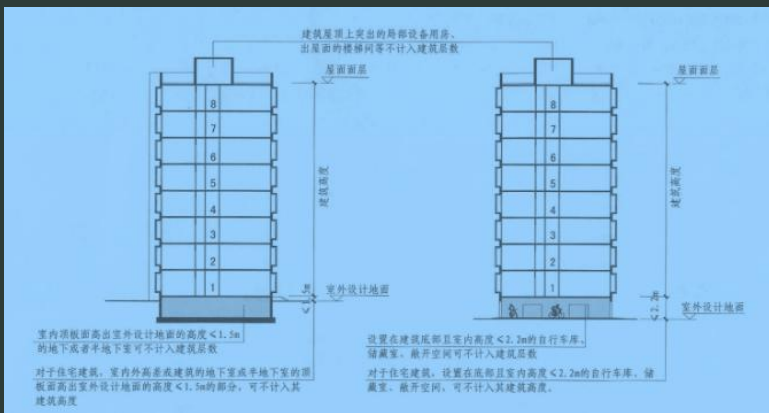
建筑屋顶上突出的局部设备用房、出屋面的楼梯间等不计入建筑层数

屋面面层

8
7
6
5
4
3
2
1

建筑高度

室外设计地面

≤1.5m

室内顶板面高出室外设计地面的高度≤1.5m的地下或者半地下室可不计入建筑层数

对于住宅建筑，室内外高差或建筑的地下室或半地下室的顶板面高出室外设计地面的高度≤1.5m的部分，可不计入其建筑高度

屋面面层

8
7
6
5
4
3
2
1

建筑高度

≤2.2m

室外设计地面

设置在建筑底部且室内高度≤2.2m的自行车库、储藏室、敞开空间可不计入建筑层数

对于住宅建筑，设置在底部且室内高度≤2.2m的自行车库、储藏室、敞开空间，可不计入其建筑高度。